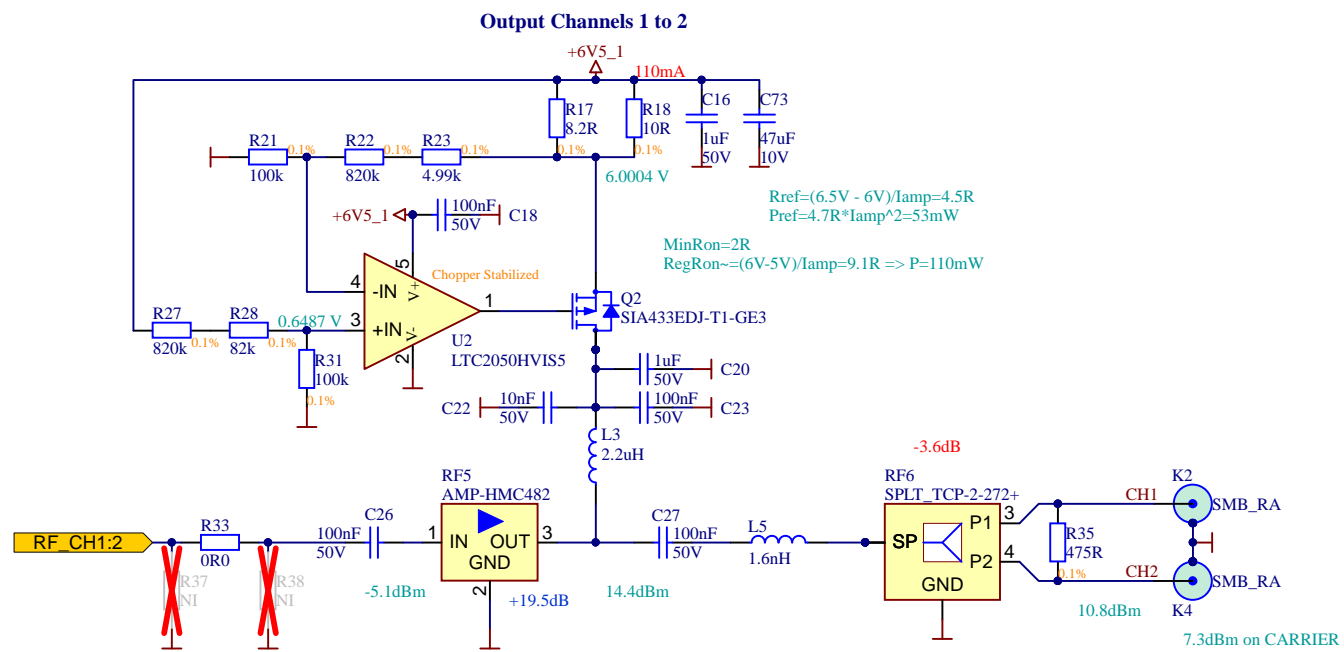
Output Channels 1 to 2

+6V5_1
110mA
R17 8.2R 0.1%
R18 10R 0.1%
C16 1uF 50V
C73 47uF 10V
R21 100k 0.1%
R22 820k 0.1%
R23 4.99k 0.1%
6.0004 V
Rref=(6.5V - 6V)/Iamp=4.5R
Pref=4.7R*Iamp^2=53mW
+6V5_1
100nF 50V C18
MinRon=2R
RegRon~=(6V-5V)/Iamp=9.1R => P=110mW
Chopper Stabilized
5 V+
4 -IN
3 +IN
V- 2
1
Q2 SIA433EDJ-T1-GE3
R27 820k 0.1%
R28 82k 0.1%
0.6487 V
R31 100k 0.1%
U2 LTC2050HVIS5
1uF 50V C20
C22 10nF 50V
100nF 50V C23
L3 2.2uH
-3.6dB
RF5 AMP-HMC482
RF6 SPLT_TCP-2-272+
K2
CH1
SMB_RA
RF_CH1:2
R33 0R0
C26 100nF 50V
1 IN OUT 3
GND 2
C27 100nF 50V
L5 1.6nH
SP
P1 3
P2 4
GND
R35 475R 0.1%
CH2
SMB_RA
K4
R37 NI
R38 NI
-5.1dBm
+19.5dB
14.4dBm
10.8dBm
7.3dBm on CARRIER